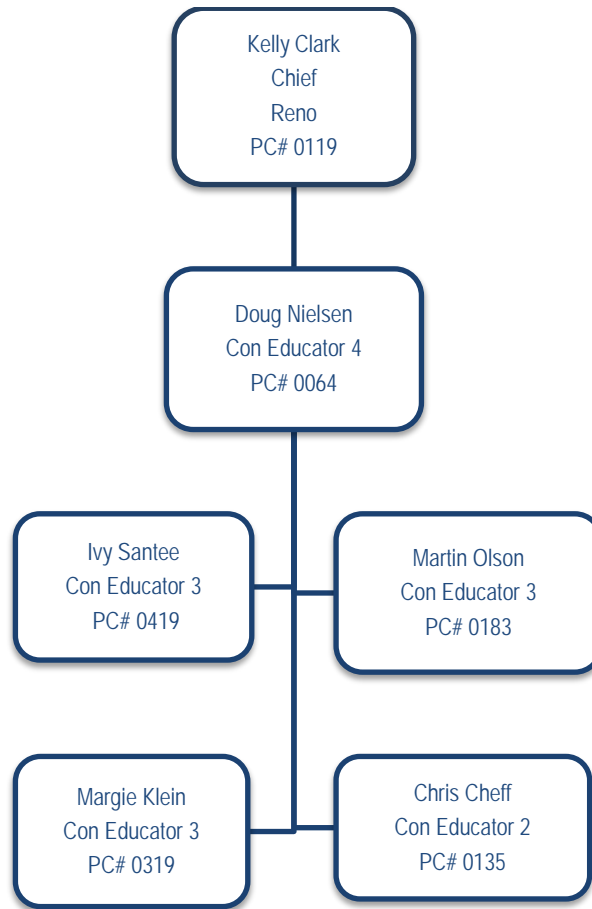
Kelly Clark
Chief
Reno
PC# 0119

Doug Nielsen
Con Educator 4
PC# 0064

Ivy Santee
Con Educator 3
PC# 0419

Martin Olson
Con Educator 3
PC# 0183

Margie Klein
Con Educator 3
PC# 0319

Chris Cheff
Con Educator 2
PC# 0135